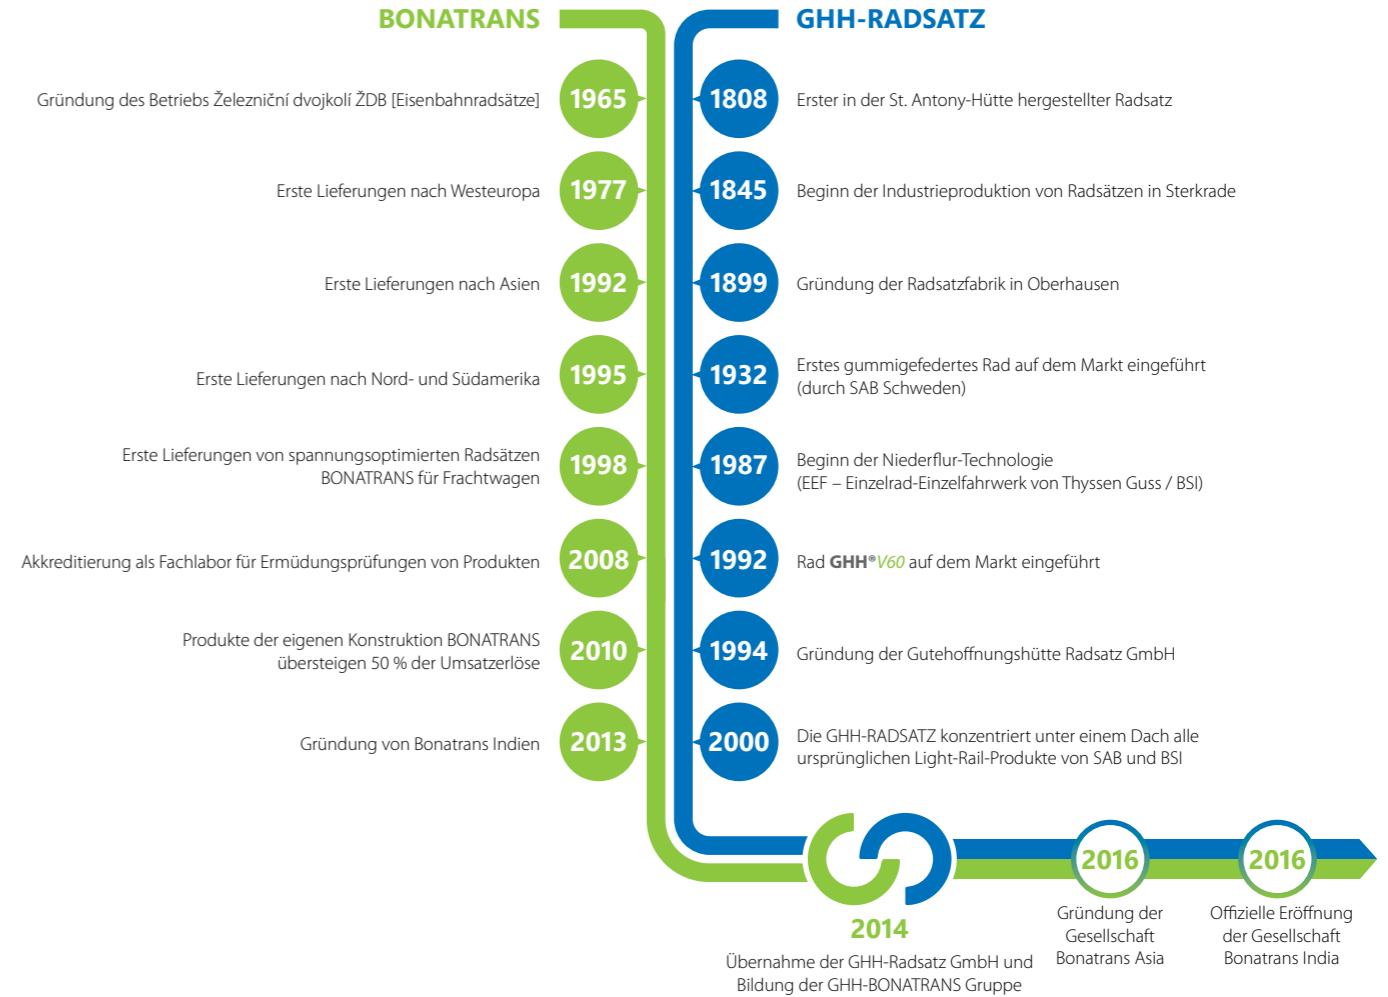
BONATRANS

GHH-RADSATZ

Gründung des Betriebs Železniční dvojkolí ŽDB [Eisenbahnradsätze]

1965

1808

Erster in der St. Antony-Hütte hergestellter Radsatz

Erste Lieferungen nach Westeuropa

1977

1845

Beginn der Industrieproduktion von Radsätzen in Sterkrade

Erste Lieferungen nach Asien

1992

1899

Gründung der Radsatzfabrik in Oberhausen

Erste Lieferungen nach Nord- und Südamerika

1995

1932

Erstes gummigefedertes Rad auf dem Markt eingeführt (durch SAB Schweden)

Erste Lieferungen von spannungsoptimierten Radsätzen BONATRANS für Frachtwagen

1998

1987

Beginn der Niederflur-Technologie (EEF – Einzelrad-Einzelfahrwerk von Thyssen Guss / BSI)

Akkreditierung als Fachlabor für Ermüdungsprüfungen von Produkten

2008

1992

Rad GHH®V60 auf dem Markt eingeführt

Produkte der eigenen Konstruktion BONATRANS übersteigen 50 % der Umsatzerlöse

2010

1994

Gründung der Gutehoffnungshütte Radsatz GmbH

Gründung von Bonatrans Indien

2013

2000

Die GHH-RADSATZ konzentriert unter einem Dach alle ursprünglichen Light-Rail-Produkte von SAB und BSI

2014

Übernahme der GHH-Radsatz GmbH und Bildung der GHH-BONATRANS Gruppe

2016

Gründung der Gesellschaft Bonatrans Asia

2016

Offizielle Eröffnung der Gesellschaft Bonatrans India